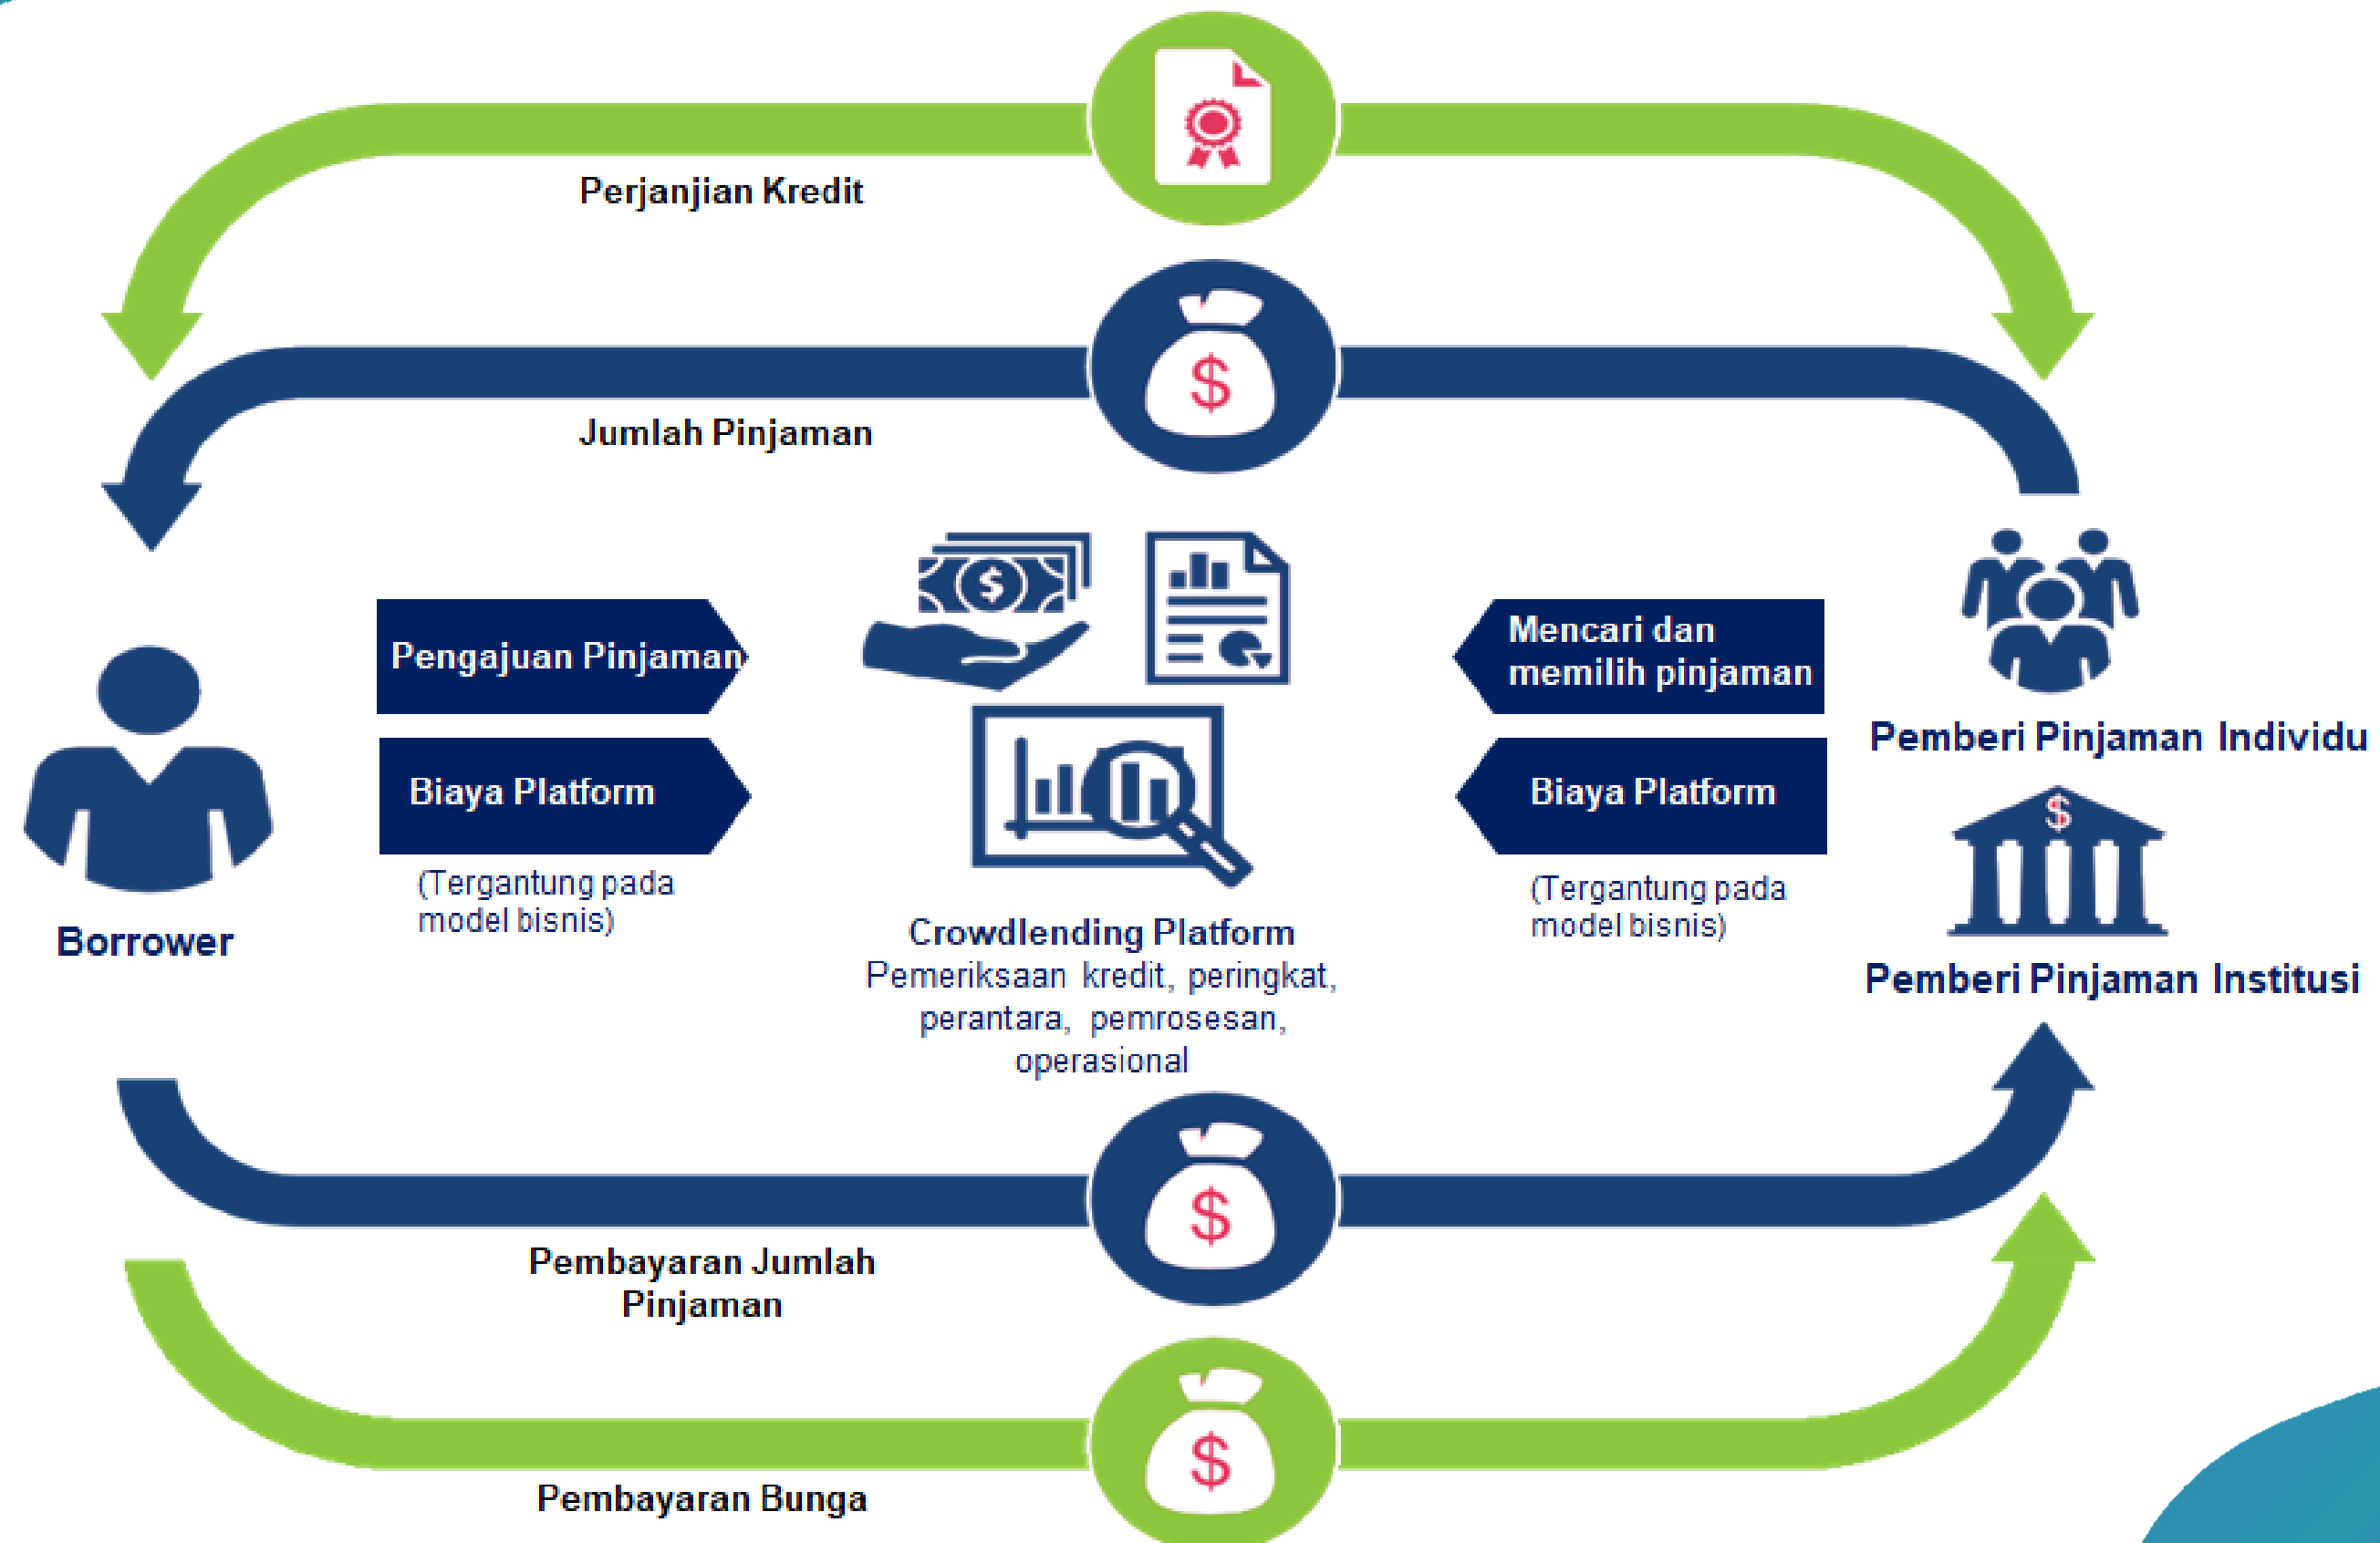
Perjanjian Kredit

Jumlah Pinjaman

Pengajuan Pinjaman

Biaya Platform

(Tergantung pada model bisnis)

Borrower

Crowdlending Platform
Pemeriksaan kredit, peringkat, perantara, pemrosesan, operasional

Mencari dan memilih pinjaman

Biaya Platform

(Tergantung pada model bisnis)

Pemberi Pinjaman Individu

$

Pemberi Pinjaman Institusi

Pembayaran Jumlah Pinjaman

Pembayaran Bunga